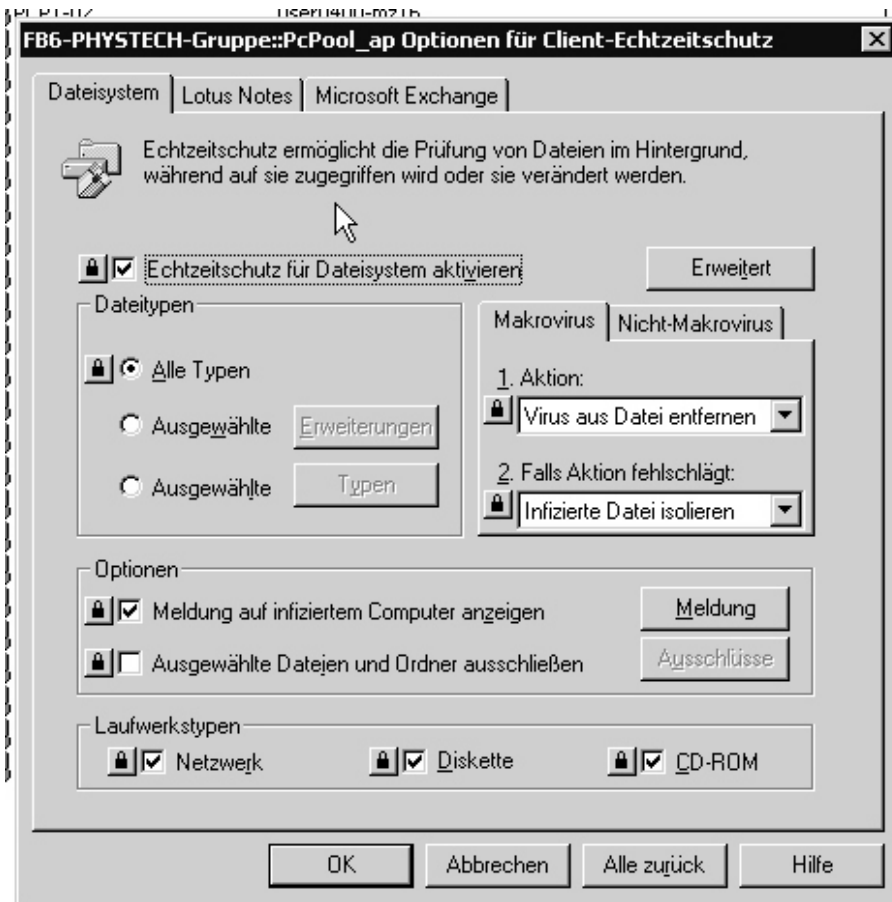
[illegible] user0400-m216

FB6-PHYSTECH-Gruppe::PcPool_ap Optionen für Client-Echtzeitschutz

Dateisystem | Lotus Notes | Microsoft Exchange

Echtzeitschutz ermöglicht die Prüfung von Dateien im Hintergrund, während auf sie zugegriffen wird oder sie verändert werden.

Echtzeitschutz für Dateisystem aktivieren

Erweitert

Dateitypen

Alle Typen

Ausgewählte Erweiterungen

Ausgewählte Typen

Makrovirus | Nicht-Makrovirus

1. Aktion:

Virus aus Datei entfernen

2. Falls Aktion fehlschlägt:

Infizierte Datei isolieren

Optionen

Meldung auf infiziertem Computer anzeigen

Meldung

Ausgewählte Dateien und Ordner ausschließen

Ausschlüsse

Laufwerkstypen

Netzwerk

Diskette

CD-ROM

OK | Abbrechen | Alle zurück | Hilfe